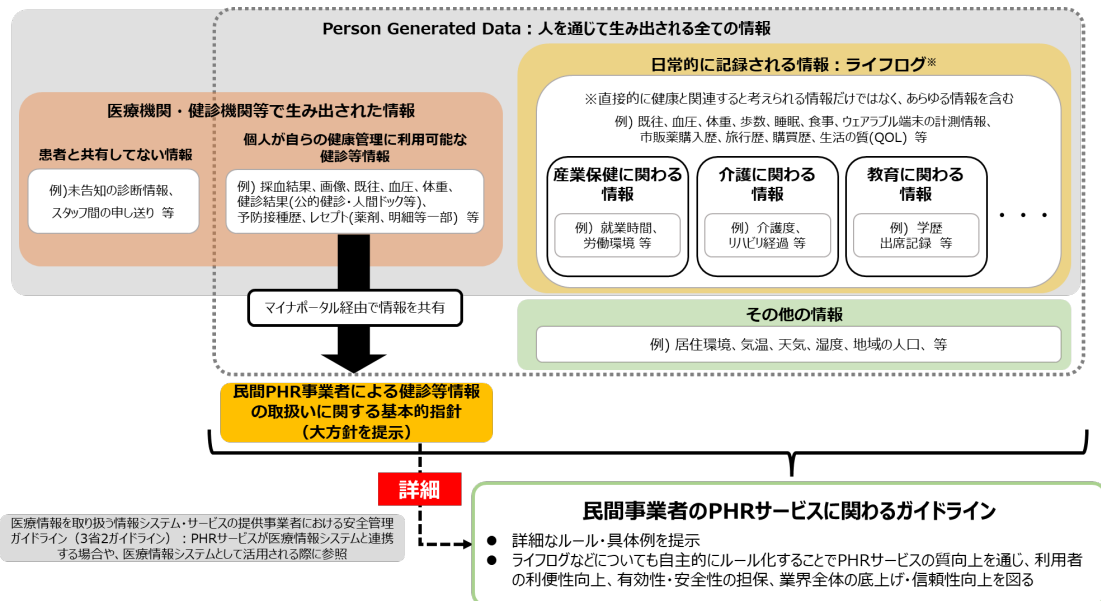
Person Generated Data：人を通じて生み出される全ての情報

医療機関・健診機関等で生み出された情報

患者と共有してない情報

例)未告知の診断情報、スタッフ間の申し送り 等

個人が自らの健康管理に利用可能な健診等情報

例) 採血結果、画像、既往、血圧、体重、健診結果(公的健診・人間ドック等)、予防接種歴、レセプト(薬剤、明細等一部) 等

日常的に記録される情報：ライフログ※

※直接的に健康と関連すると考えられる情報だけではなく、あらゆる情報を含む

例) 既往、血圧、体重、歩数、睡眠、食事、ウェアラブル端末の計測情報、市販薬購入歴、旅行歴、購買歴、生活の質(QOL) 等

産業保健に関わる情報

例）就業時間、労働環境 等

介護に関わる情報

例）介護度、リハビリ経過 等

教育に関わる情報

例）学歴 出席記録 等

・・・

マイナポータル経由で情報を共有

その他の情報

例) 居住環境、気温、天気、湿度、地域の人口、等

民間PHR事業者による健診等情報の取扱いに関する基本的指針（大方針を提示）

詳細

医療情報を取り扱う情報システム・サービスの提供事業者における安全管理ガイドライン（3省2ガイドライン）：PHRサービスが医療情報システムと連携する場合や、医療情報システムとして活用される際に参照

民間事業者のPHRサービスに関わるガイドライン

● 詳細なルール・具体例を提示
● ライフログなどについても自主的にルール化することでPHRサービスの質向上を通じ、利用者の利便性向上、有効性・安全性の担保、業界全体の底上げ・信頼性向上を図る